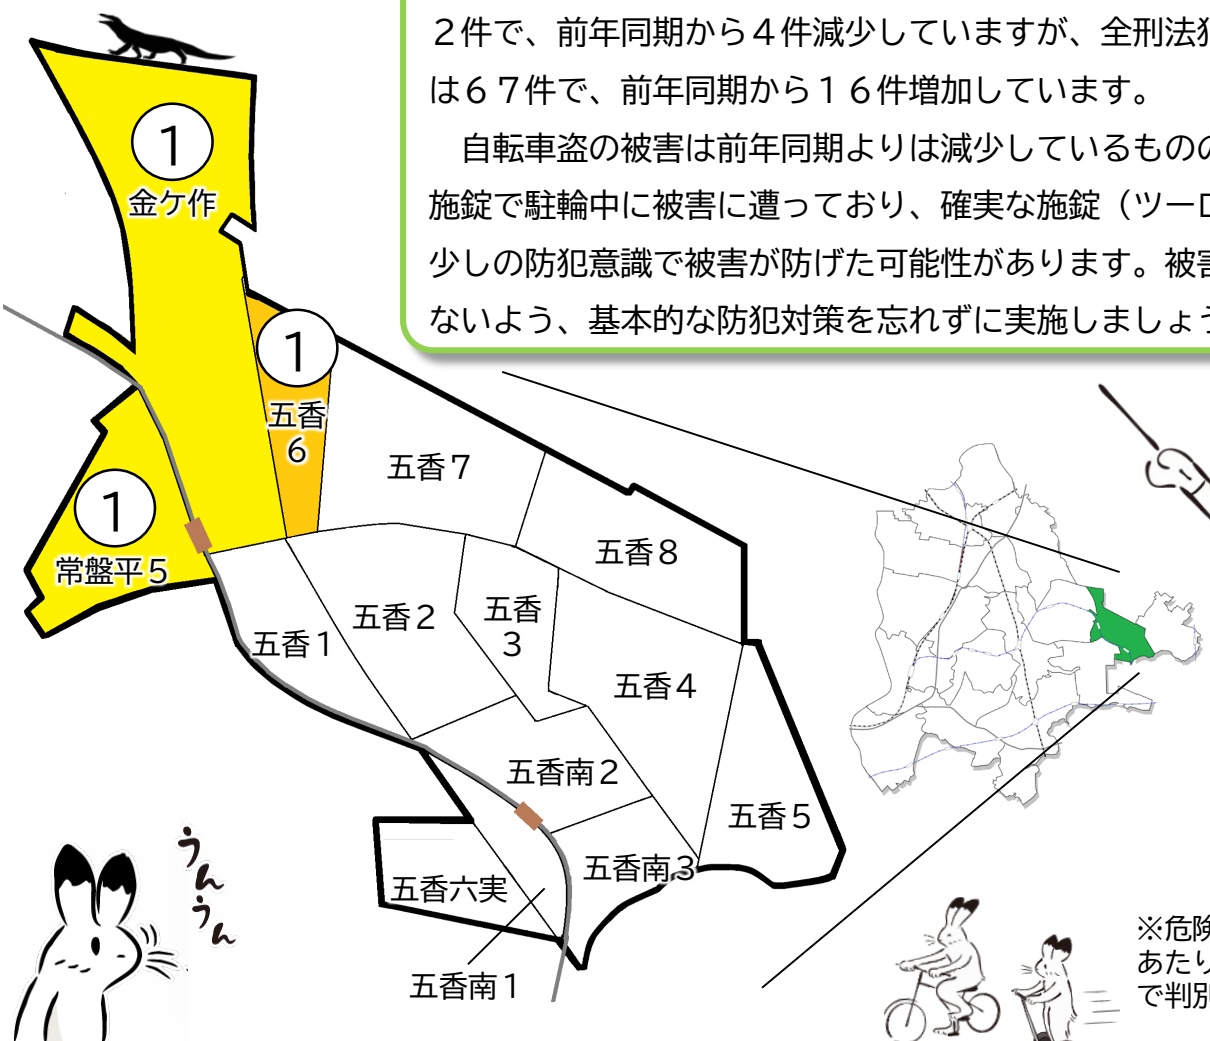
２件で、前年同期から４件減少していますが、全刑法犯
は６７件で、前年同期から１６件増加しています。

自転車盗の被害は前年同期よりは減少しているものの
施錠で駐輪中に被害に遭っており、確実な施錠（ツーロ
少しの防犯意識で被害が防げた可能性があります。被害
ないよう、基本的な防犯対策を忘れずに実施しましょう

1
金ケ作

1
五香
6

1
常盤平５

五香７
五香８
五香１
五香２
五香
3
五香４
五香南２
五香５
五香南３
五香六実
五香南１

うんうん

※危険
あたり
で判別